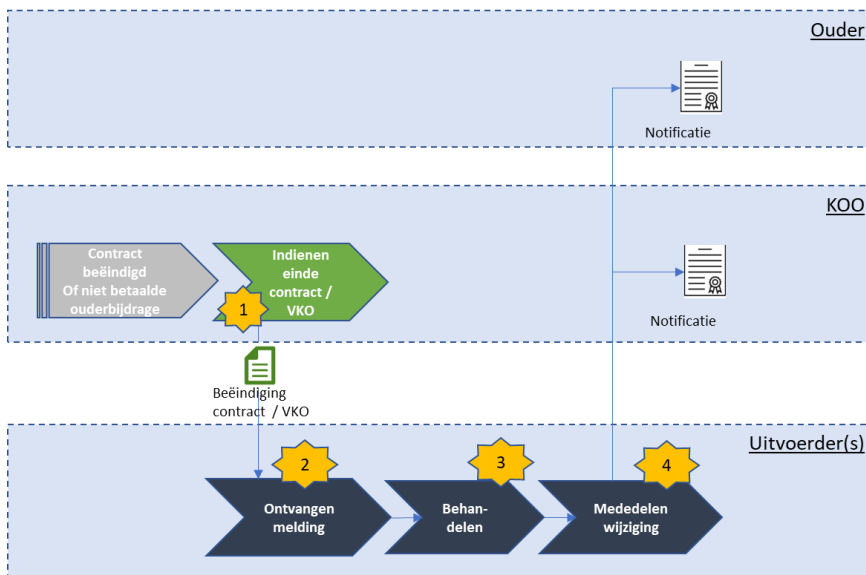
Ouder

Notificatie

KOO

Contract beëindigd Of niet betaalde ouderbijdrage

Indienen einde contract / VKO

1

Notificatie

Beëindiging contract / VKO

Uitvoerder(s)

2

Ontvangen melding

3

Behandelen

4

Mededelen wijziging